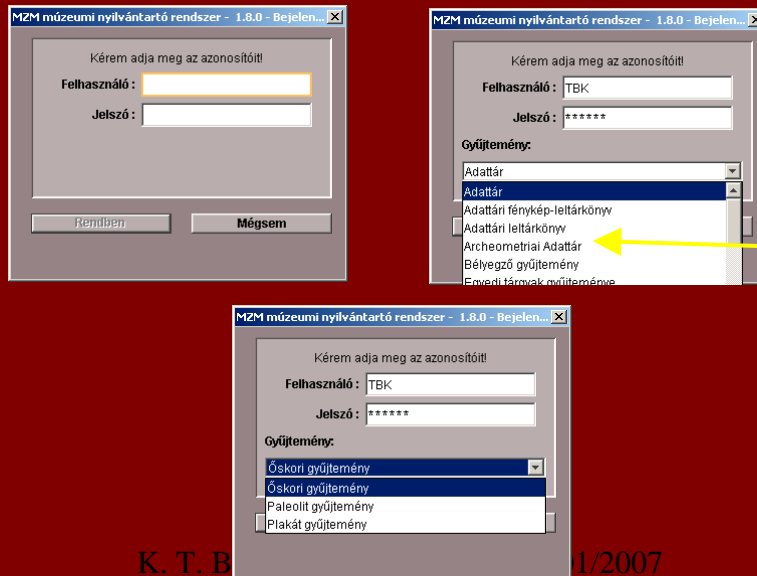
MZM múzeumi nyilvántartó rendszer - 1.8.0 - Bejelen... X

Kérem adja meg az azonosítóit!

Felhasználó :

Jelszó :

Rendben

Mégsem

MZM múzeumi nyilvántartó rendszer - 1.8.0 - Bejelen... X

Kérem adja meg az azonosítóit!

Felhasználó : TBK

Jelszó : ******

Gyűjtemény:

Adattár

Adattár
Adattári fénykép-leltárkönyv
Adattári leltárkönyv
Archeometriai Adattár
Bélyegző gyűjtemény
Egyedi tárgyak gyűjteménye

MZM múzeumi nyilvántartó rendszer - 1.8.0 - Bejelen... X

Kérem adja meg az azonosítóit!

Felhasználó : TBK

Jelszó : ******

Gyűjtemény:

Őskori gyűjtemény

Őskori gyűjtemény
Paleolit gyűjtemény
Plakát gyűjtemény

K. T. B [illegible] 01/2007